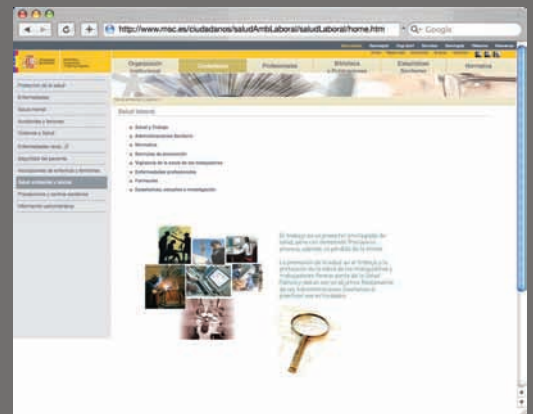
http://www.msc.es/ciudadanos/saludAmbLaboral/saludLaboral/home.htm

Q- Google

Organización Institucional

Ciudadanos

Profesionales

Biblioteca y Publicaciones

Estadísticas Sanitarias

Normativa

Protección de la salud

Enfermedades

Salud mental

Accidentes y lesiones

Violencia y Salud

Enfermedades raras

Seguridad del paciente

Asociaciones de enfermos y donantes

Salud ambiental y laboral

Prestaciones y centros sanitarios

Información comunitaria

Salud laboral

Salud y Trabajo

Administraciones Sanitarias

Normativa

Servicios de prevención

Vigilancia de la salud de los trabajadores

Enfermedades profesionales

Formación

Estadísticas, estudios e investigación

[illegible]